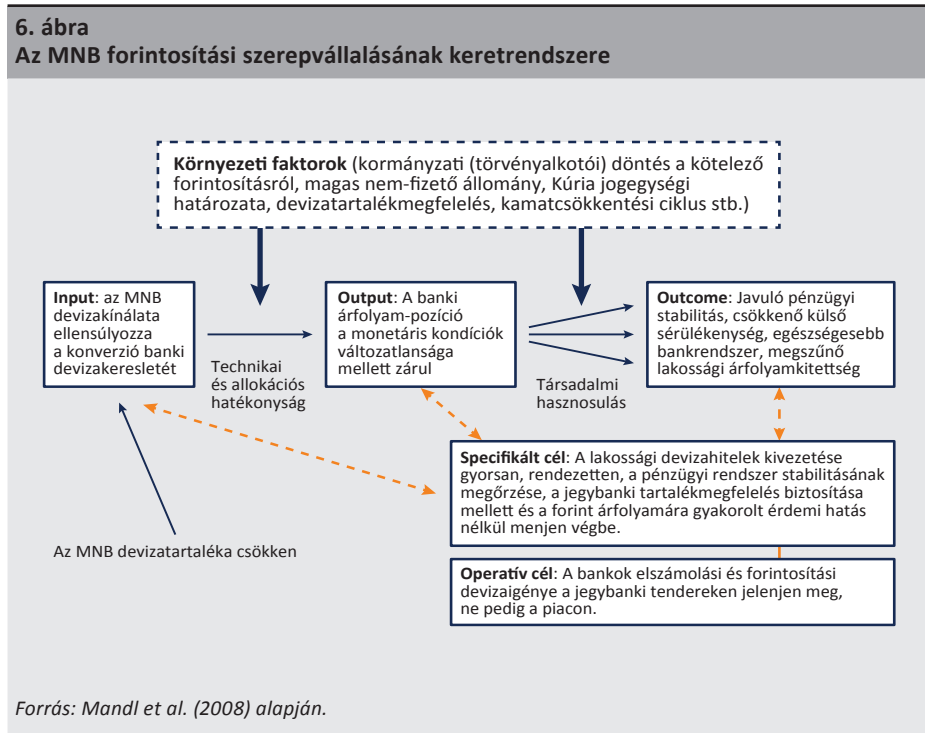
6. ábra
Az MNB forintosítási szerepvállalásának keretrendszere

Környezeti faktorok (kormányzati (törvényalkotói) döntés a kötelező forintosításról, magas nem-fizető állomány, Kúria jogegységi határozata, devizatartalékmegfelelés, kamatcsökkentési ciklus stb.)

Input: az MNB devizakínálata ellensúlyozza a konverzió banki devizakeresletét

Technikai és allokációs hatékonyság

Output: A banki árfolyam-pozíció a monetáris kondíciók változatlansága mellett zárul

Társadalmi hasznosulás

Outcome: Javuló pénzügyi stabilitás, csökkenő külső sérülékenység, egészségesebb bankrendszer, megszűnő lakossági árfolyamkitettség

Specifikált cél: A lakossági devizahitelek kivezetése gyorsan, rendezetten, a pénzügyi rendszer stabilitásának megőrzése, a jegybanki tartalékmegfelelés biztosítása mellett és a forint árfolyamára gyakorolt érdemi hatás nélkül menjen végbe.

Az MNB devizatartaléka csökken

Operatív cél: A bankok elszámolási és forintosítási devizaigénye a jegybanki tendereken jelenjen meg, ne pedig a piacon.

Forrás: Mandl et al. (2008) alapján.